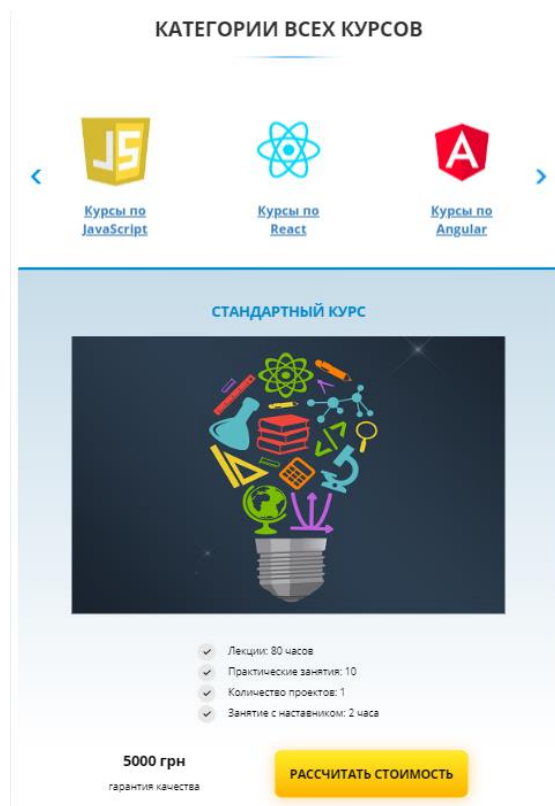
КАТЕГОРИИ ВСЕХ КУРСОВ

JS

Курсы по JavaScript

Курсы по React

A

Курсы по Angular

СТАНДАРТНЫЙ КУРС

Лекции: 80 часов
Практические занятия: 10
Количество проектов: 1
Занятие с наставником: 2 часа

5000 грн
гарантия качества

РАССЧИТАТЬ СТОИМОСТЬ